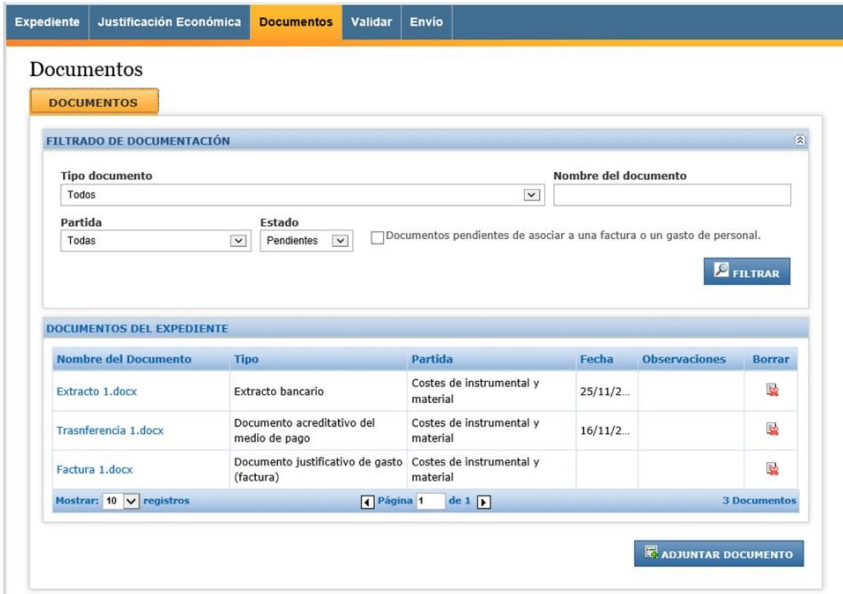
Expediente Justificación Económica Documentos Validar Envío

Documentos

DOCUMENTOS

FILTRADO DE DOCUMENTACIÓN

Tipo documento
Todos

Nombre del documento

Partida
Todas

Estado
Pendientes

Documentos pendientes de asociar a una factura o un gasto de personal.

FILTRAR

DOCUMENTOS DEL EXPEDIENTE

| Nombre del Documento | Tipo | Partida | Fecha | Observaciones | Borrar |
|---|---|---|---|---|---|
| Extracto 1.docx | Extracto bancario | Costes de instrumental y material | 25/11/2... | | |
| Trasnferencia 1.docx | Documento acreditativo del medio de pago | Costes de instrumental y material | 16/11/2... | | |
| Factura 1.docx | Documento justificativo de gasto (factura) | Costes de instrumental y material | | | |

Mostrar: 10 registros Página 1 de 1 3 Documentos

ADJUNTAR DOCUMENTO